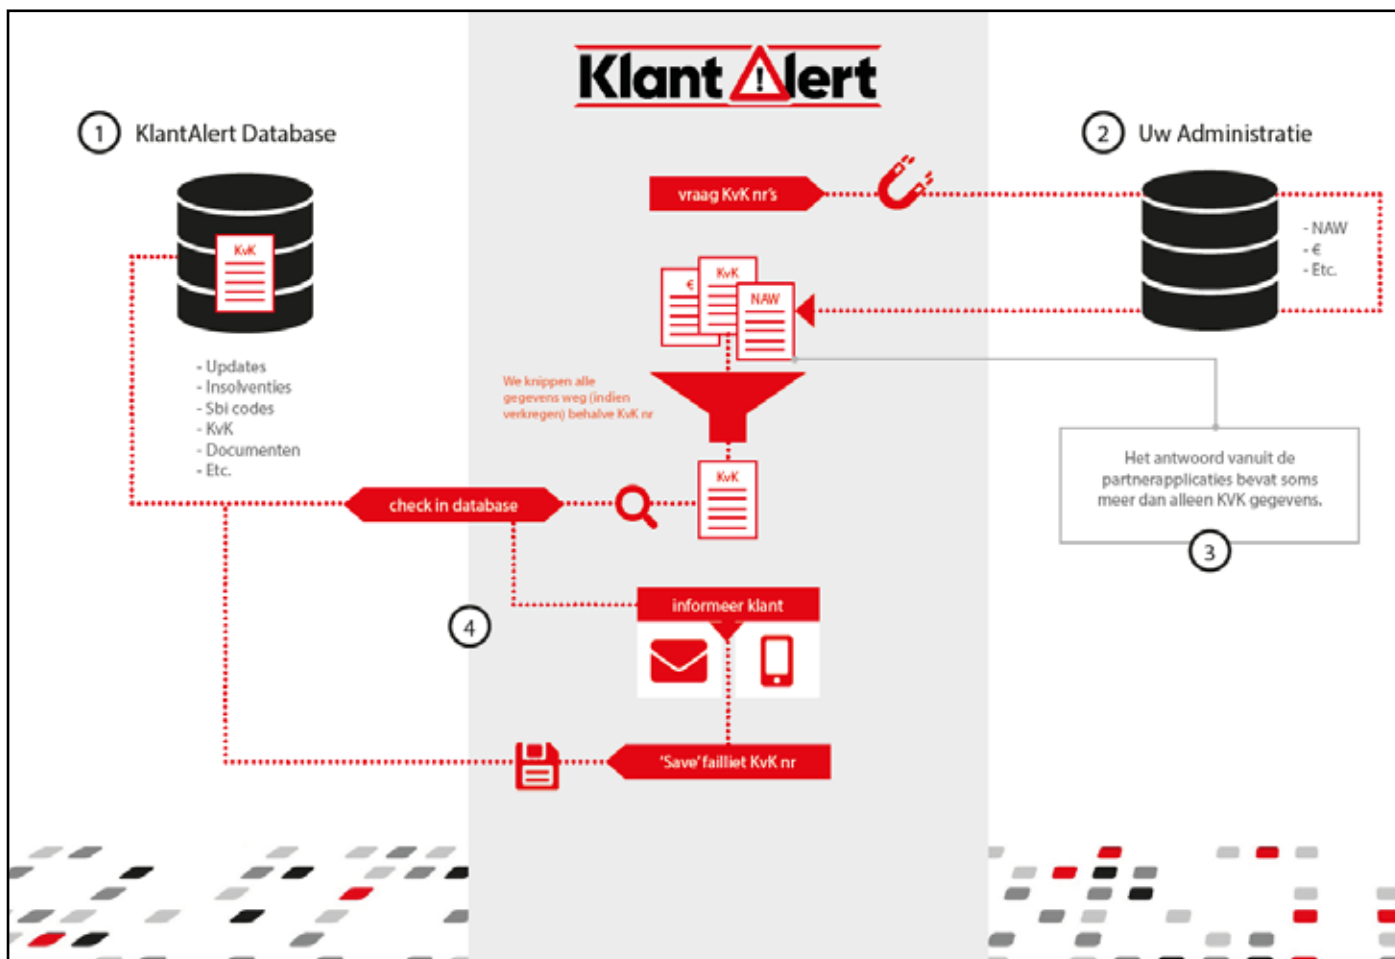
KlantAlert

1 KlantAlert Database

2 Uw Administratie

vraag KvK nr's

KvK

- NAW
- €
- Etc.

€

KvK

NAW

- Updates
- Insolventies
- Sbi codes
- KvK
- Documenten
- Etc.

We knippen alle gegevens weg (indien verkregen) behalve KvK nr

Het antwoord vanuit de partnerapplicaties bevat soms meer dan alleen KVK gegevens.

3

KvK

check in database

informeer klant

4

'Save' failliet KvK nr